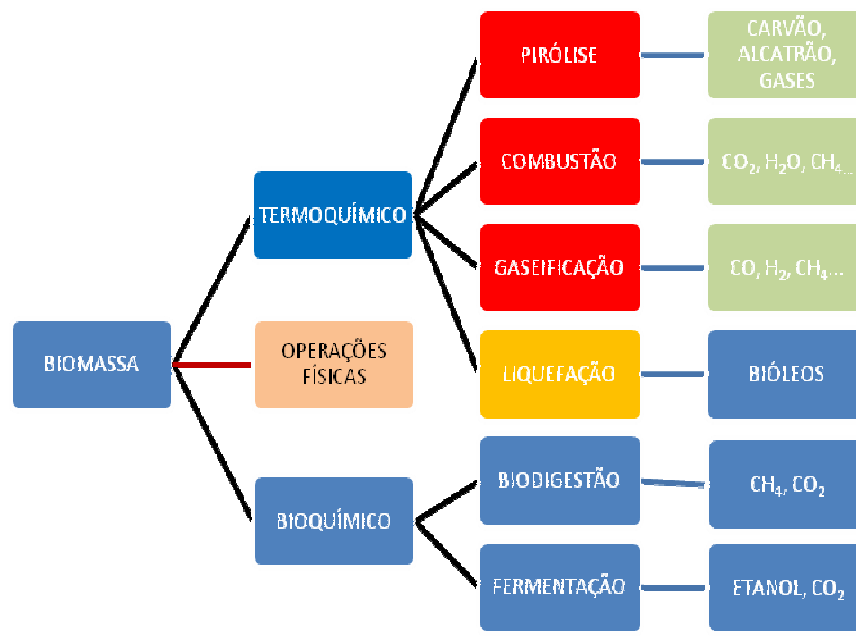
BIOMASSA

TERMOQUÍMICO

OPERAÇÕES FÍSICAS

BIOQUÍMICO

PIRÓLISE

CARVÃO, ALCATRÃO, GASES

COMBUSTÃO

$CO_2$, $H_2O$, $CH_4$...

GASEIFICAÇÃO

$CO$, $H_2$, $CH_4$...

LIQUEFAÇÃO

BIÓLEOS

BIODIGESTÃO

$CH_4$, $CO_2$

FERMENTAÇÃO

ETANOL, $CO_2$